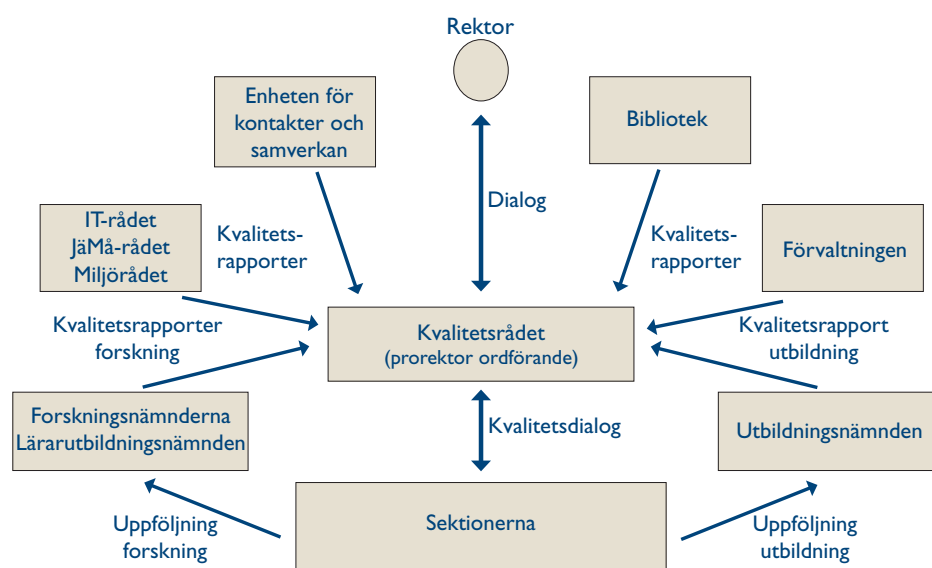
Rektor

Enheten för kontakter och samverkan

Bibliotek

Dialog

IT-rådet
JäMå-rådet
Miljörådet

Kvalitets-
rapporter

Kvalitets-
rapporter

Förvaltningen

Kvalitetsrapporter
forskning

Kvalitetsrådet
(prorektor ordförande)

Kvalitetsrapport
utbildning

Forskningsnämnderna
Lärarutbildningsnämnden

Kvalitetsdialog

Utbildningsnämnden

Uppföljning
forskning

Sektionerna

Uppföljning
utbildning